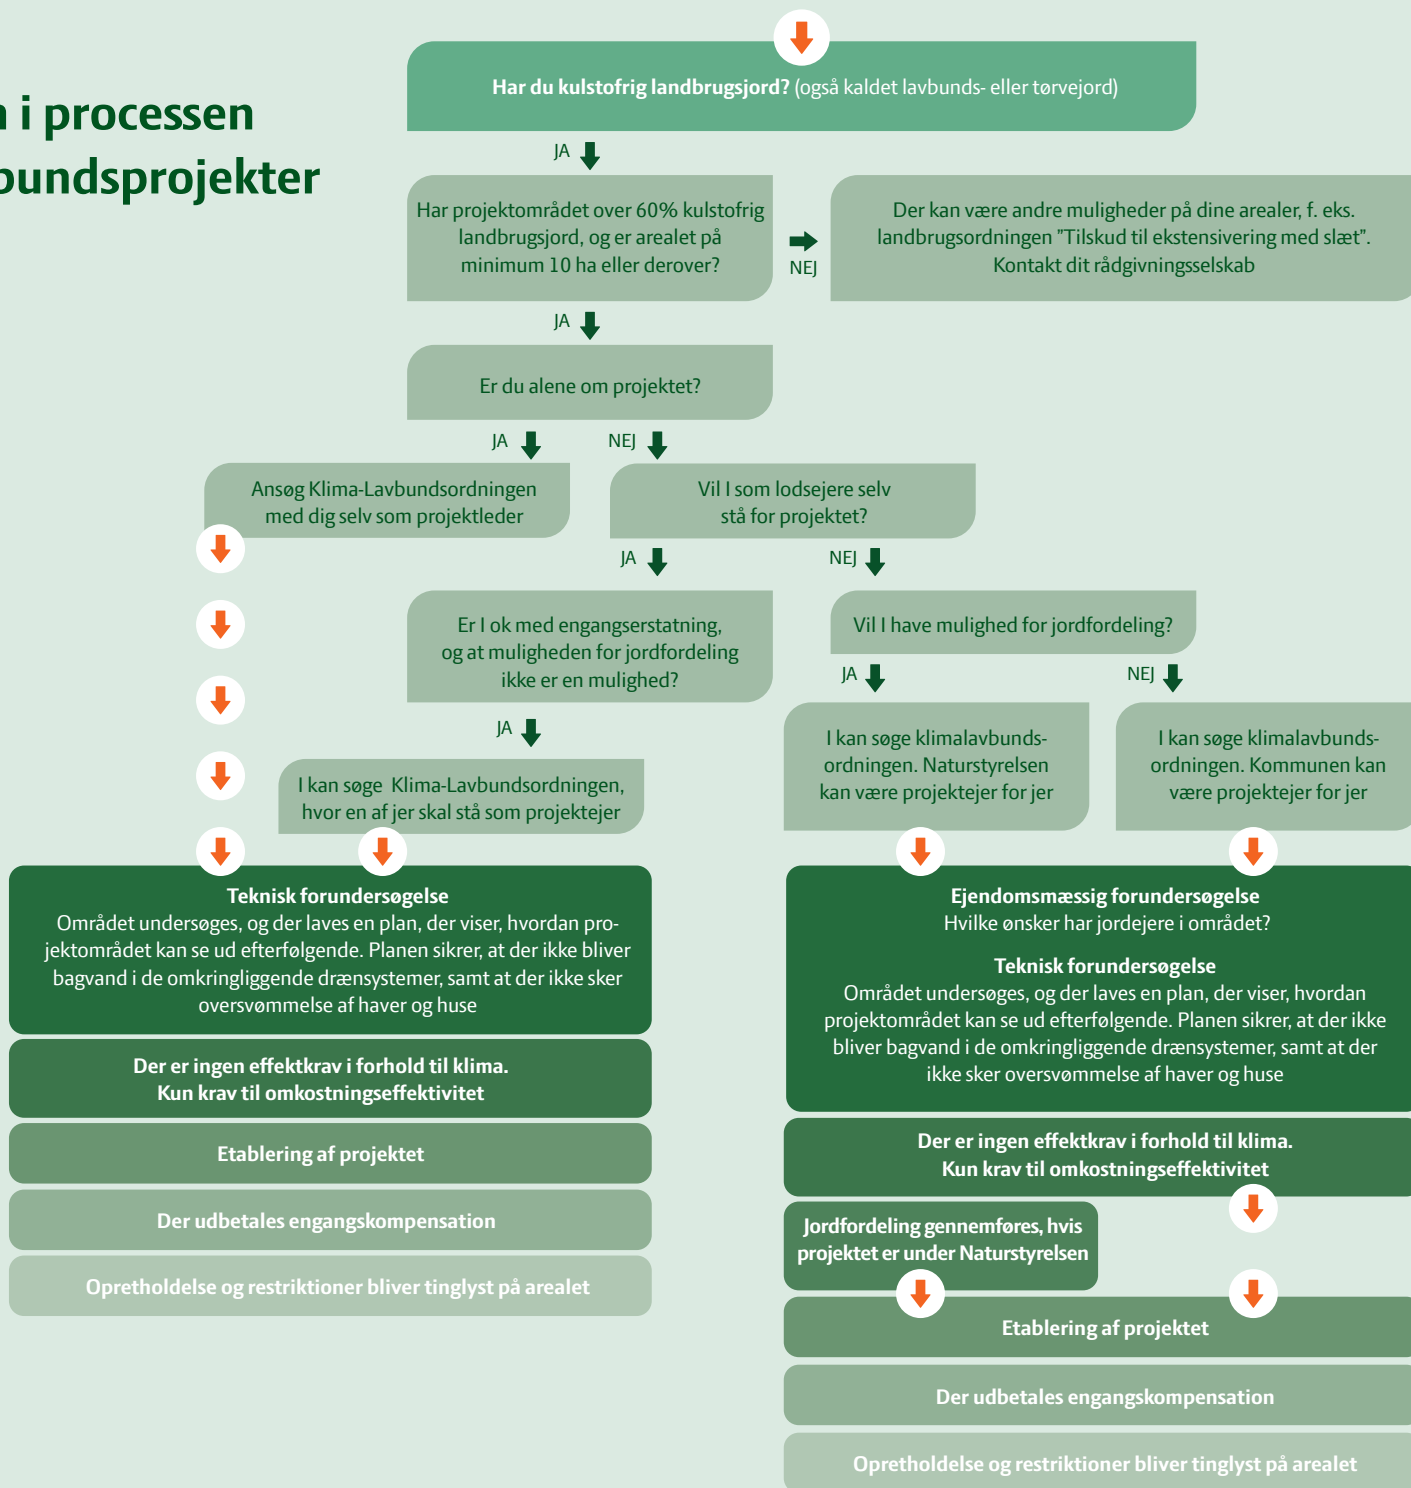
n i processen
bundsprojekter

**Har du kulstofrig landbrugsjord?** (også kaldet lavbunds- eller tørvejord)

JA

Har projektområdet over 60% kulstofrig landbrugsjord, og er arealet på minimum 10 ha eller derover?

NEJ

Der kan være andre muligheder på dine arealer, f. eks. landbrugsordningen "Tilskud til ekstensivering med slæt". Kontakt dit rådgivningsselskab

JA

Er du alene om projektet?

JA

NEJ

Ansøg Klima-Lavbundsordningen med dig selv som projektleder

Vil I som lodsejere selv stå for projektet?

JA

NEJ

Er I ok med engangserstatning, og at muligheden for jordfordeling ikke er en mulighed?

Vil I have mulighed for jordfordeling?

JA

NEJ

JA

I kan søge Klima-Lavbundsordningen, hvor en af jer skal stå som projektejer

I kan søge klimalavbundsordningen. Naturstyrelsen kan være projektejer for jer

I kan søge klimalavbundsordningen. Kommunen kan være projektejer for jer

**Teknisk forundersøgelse**
Området undersøges, og der laves en plan, der viser, hvordan projektområdet kan se ud efterfølgende. Planen sikrer, at der ikke bliver bagvand i de omkringliggende drænsystemer, samt at der ikke sker oversvømmelse af haver og huse

**Der er ingen effektkrav i forhold til klima. Kun krav til omkostningseffektivitet**

**Etablering af projektet**

**Der udbetales engangskompensation**

**Opretholdelse og restriktioner bliver tinglyst på arealet**

**Ejendomsmæssig forundersøgelse**
Hvilke ønsker har jordejere i området?

**Teknisk forundersøgelse**
Området undersøges, og der laves en plan, der viser, hvordan projektområdet kan se ud efterfølgende. Planen sikrer, at der ikke bliver bagvand i de omkringliggende drænsystemer, samt at der ikke sker oversvømmelse af haver og huse

**Der er ingen effektkrav i forhold til klima. Kun krav til omkostningseffektivitet**

**Jordfordeling gennemføres, hvis projektet er under Naturstyrelsen**

**Etablering af projektet**

**Der udbetales engangskompensation**

**Opretholdelse og restriktioner bliver tinglyst på arealet**